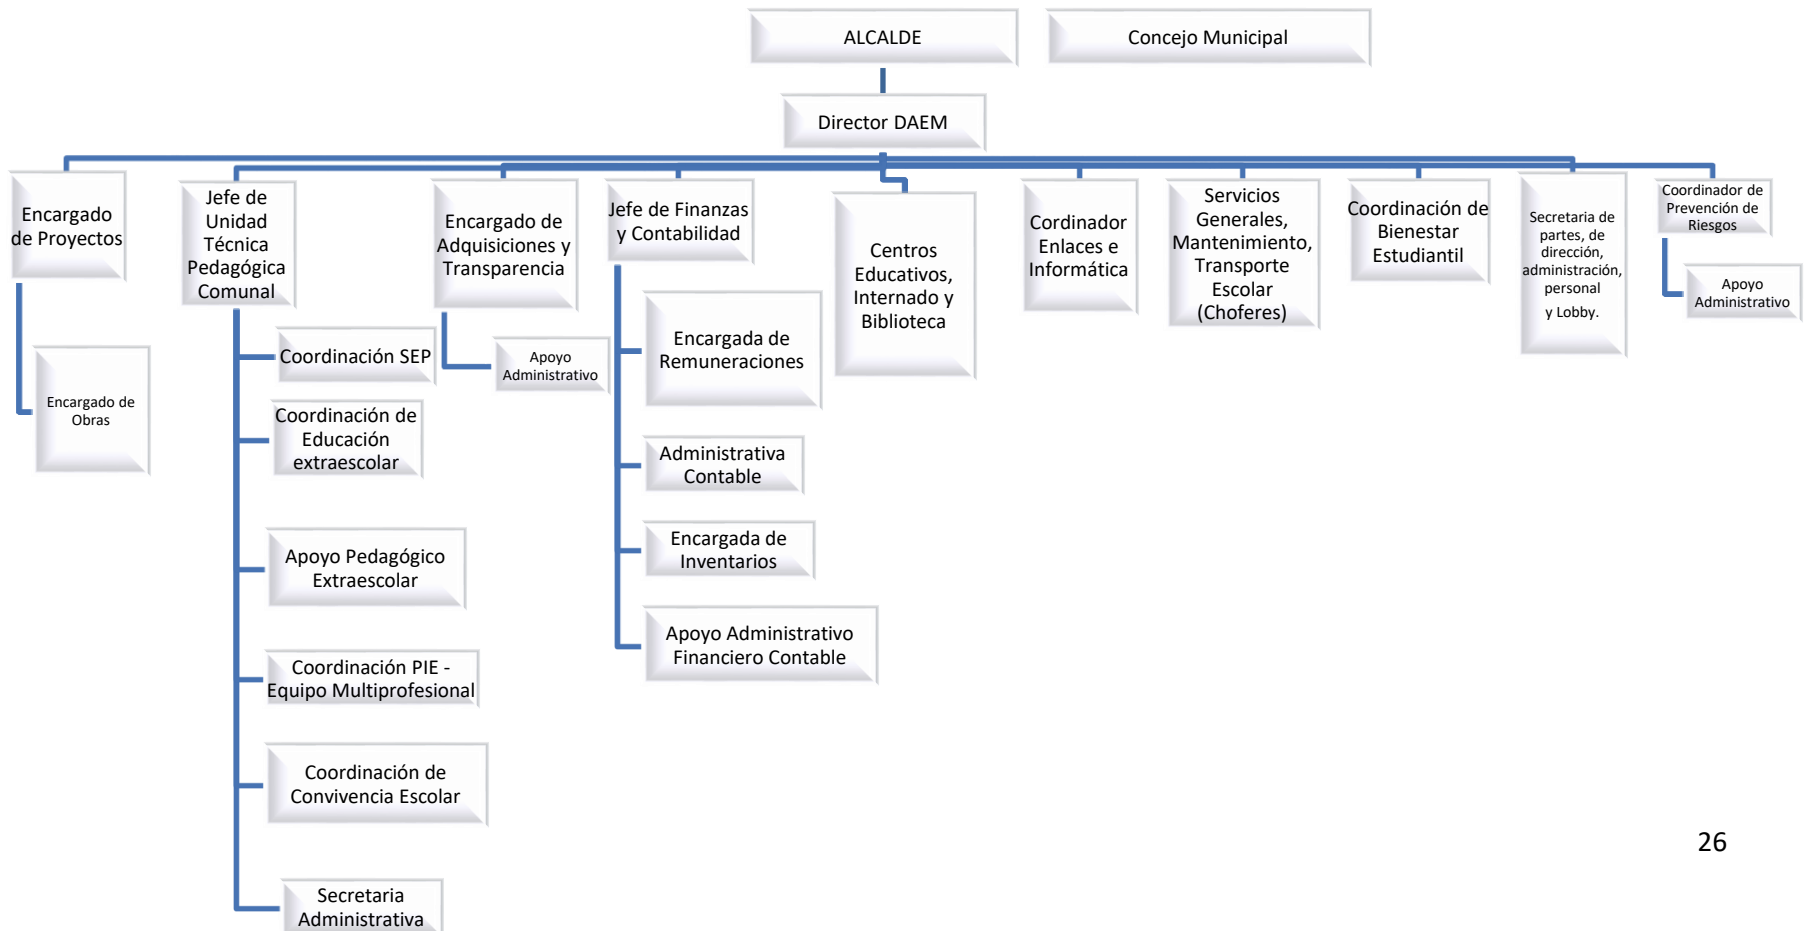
ALCALDE

Concejo Municipal

Director DAEM

Encargado de Proyectos

Encargado de Obras

Jefe de Unidad Técnica Pedagógica Comunal

Coordinación SEP

Coordinación de Educación extraescolar

Apoyo Pedagógico Extraescolar

Coordinación PIE - Equipo Multiprofesional

Coordinación de Convivencia Escolar

Secretaria Administrativa

Encargado de Adquisiciones y Transparencia

Apoyo Administrativo

Jefe de Finanzas y Contabilidad

Encargada de Remuneraciones

Administrativa Contable

Encargada de Inventarios

Apoyo Administrativo Financiero Contable

Centros Educativos, Internado y Biblioteca

Cordinador Enlaces e Informática

Servicios Generales, Mantenimiento, Transporte Escolar (Choferes)

Coordinación de Bienestar Estudiantil

Secretaria de partes, de dirección, administración, personal y Lobby.

Coordinador de Prevención de Riesgos

Apoyo Administrativo

26